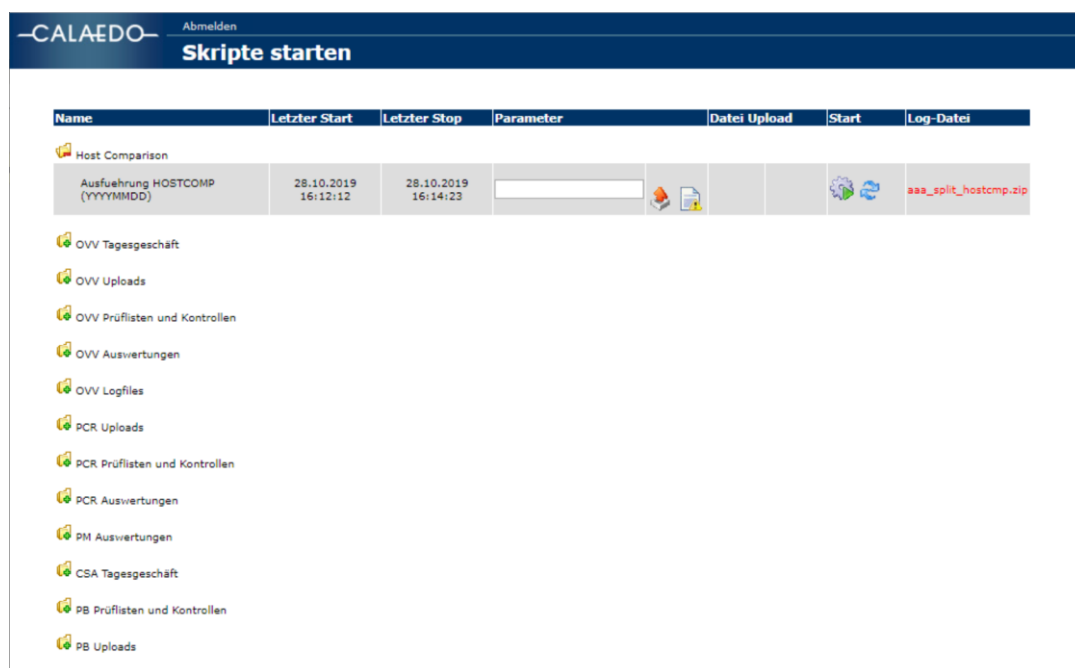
CALAEDO

Abmelden

Skripte starten

| Name | Letzter Start | Letzter Stop | Parameter | Datei Upload | Start | Log-Datei |
|---|---|---|---|---|---|---|
| Host Comparison | | | | | | |
| Ausfuehrung HOSTCOMP (YYYYMMDD) | 28.10.2019 16:12:12 | 28.10.2019 16:14:23 | | | | aaa_split_hostcmp.zip |

OVV Tagesgeschäft

OVV Uploads

OVV Prüflisten und Kontrollen

OVV Auswertungen

OVV Logfiles

PCR Uploads

PCR Prüflisten und Kontrollen

PCR Auswertungen

PM Auswertungen

CSA Tagesgeschäft

PB Prüflisten und Kontrollen

PB Uploads